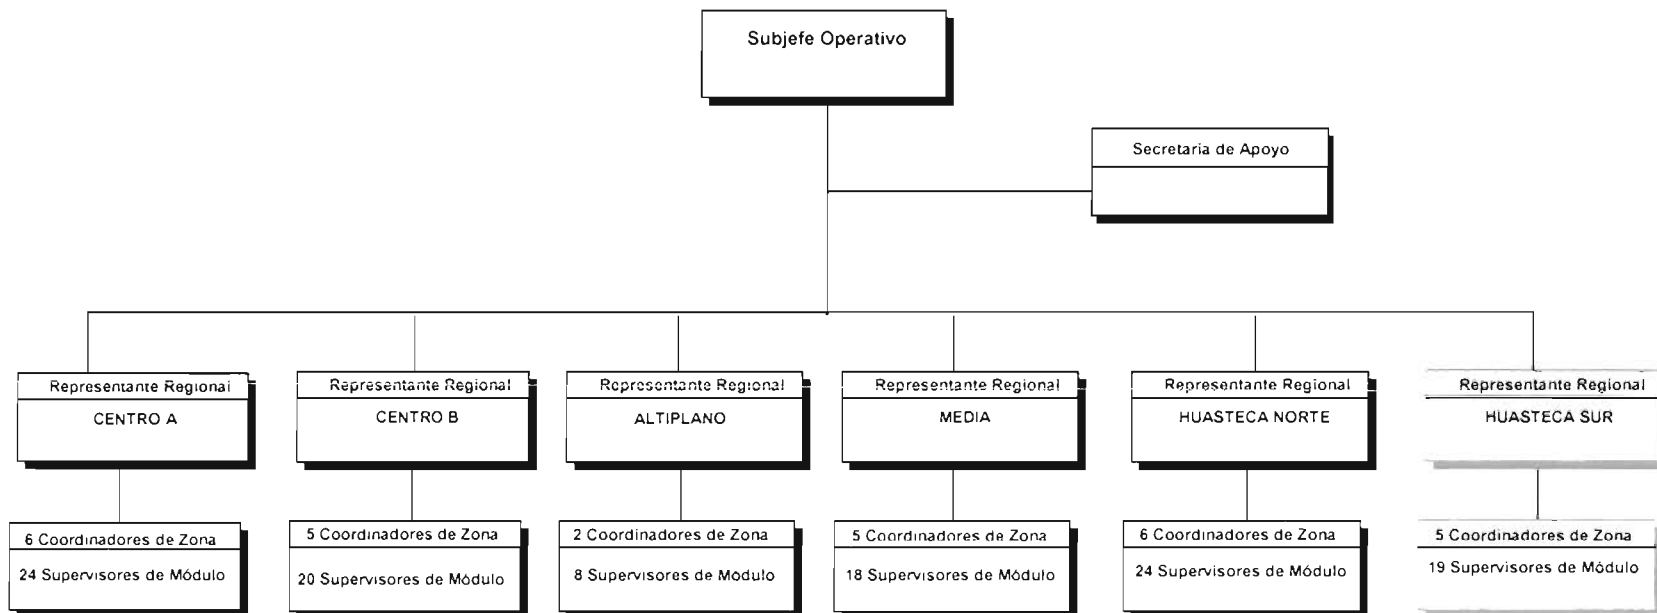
Subjefe Operativo

Secretaria de Apoyo

Representante Regional
CENTRO A

6 Coordinadores de Zona
24 Supervisores de Módulo

Representante Regional
CENTRO B

5 Coordinadores de Zona
20 Supervisores de Módulo

Representante Regional
ALTIPLANO

2 Coordinadores de Zona
8 Supervisores de Modulo

Representante Regional
MEDIA

5 Coordinadores de Zona
18 Supervisores de Módulo

Representante Regional
HUASTECA NORTE

6 Coordinadores de Zona
24 Supervisores de Módulo

Representante Regional
HUASTECA SUR

5 Coordinadores de Zona
19 Supervisores de Módulo